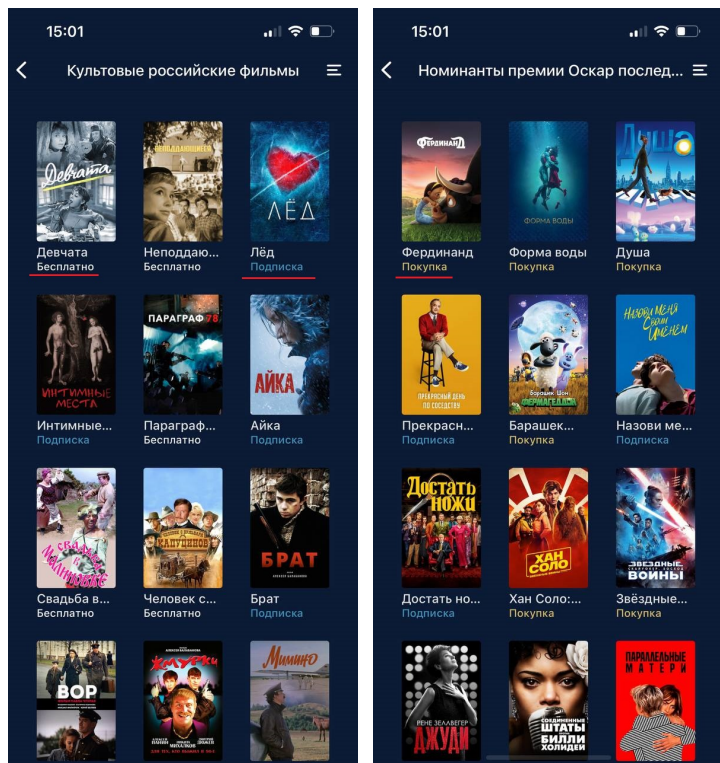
15:01

Культовые российские фильмы

Девчата
Девчата
Бесплатно

Неподдаю...
Бесплатно

ЛЁД
Лёд
Подписка

ИНТИМНЫЕ МЕСТА
Интимные...
Подписка

ПАРАГРАФ 78
Параграф...
Бесплатно

АЙКА
Айка
Подписка

Свадьба в Малиновке
Свадьба в...
Бесплатно

Человек с...
Бесплатно

БРАТ
Брат
Подписка

ВОР

ЖМУРКИ

Мимино

15:01

Номинанты премии Оскар послед...

ФЕРДИНАНД
Фердинанд
Покупка

ФОРМА ВОДЫ
Форма воды
Покупка

Душа
Душа
Покупка

ПРЕКРАСНЫЙ ДЕНЬ ПО СОСЕДСТВУ
Прекрасн...
Подписка

Барашек Шон ФЕРМАГЕДДОН
Барашек...
Подписка

НАЗОВИ МЕНЯ СВОИМ ИМЕНЕМ
Назови ме...
Подписка

ДОСТАТЬ НОЖИ
Достать но...
Подписка

ХАН СОЛО
Хан Соло:...
Покупка

ЗВЁЗДНЫЕ ВОЙНЫ
Звёздные...
Покупка

РЕНЕ ЗЕЛЛВЕГЕР
ДЖУДИ

СОЕДИНЁННЫЕ ШТАТЫ ПРОТИВ БИЛЛИ ХОЛИДЕЙ

ПАРАЛЛЕЛЬНЫЕ МАТЕРИ